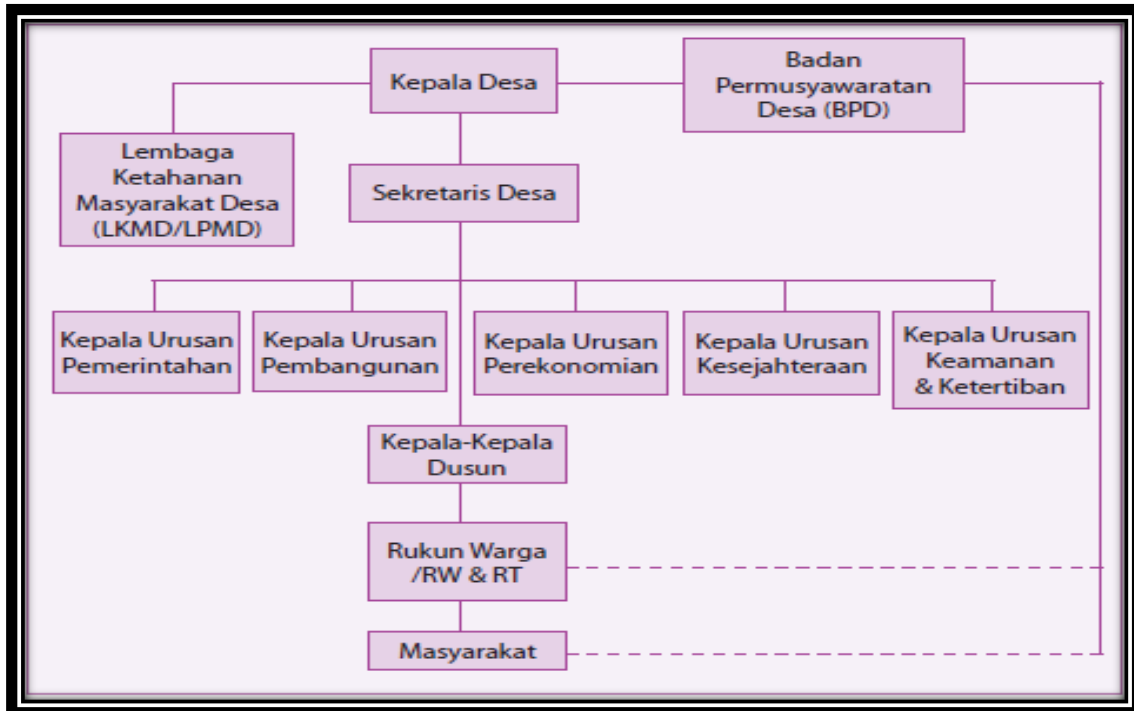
Kepala Desa

Badan Permusyawaratan Desa (BPD)

Lembaga Ketahanan Masyarakat Desa (LKMD/LPMD)

Sekretaris Desa

Kepala Urusan Pemerintahan

Kepala Urusan Pembangunan

Kepala Urusan Perekonomian

Kepala Urusan Kesejahteraan

Kepala Urusan Keamanan & Ketertiban

Kepala-Kepala Dusun

Rukun Warga /RW & RT

Masyarakat